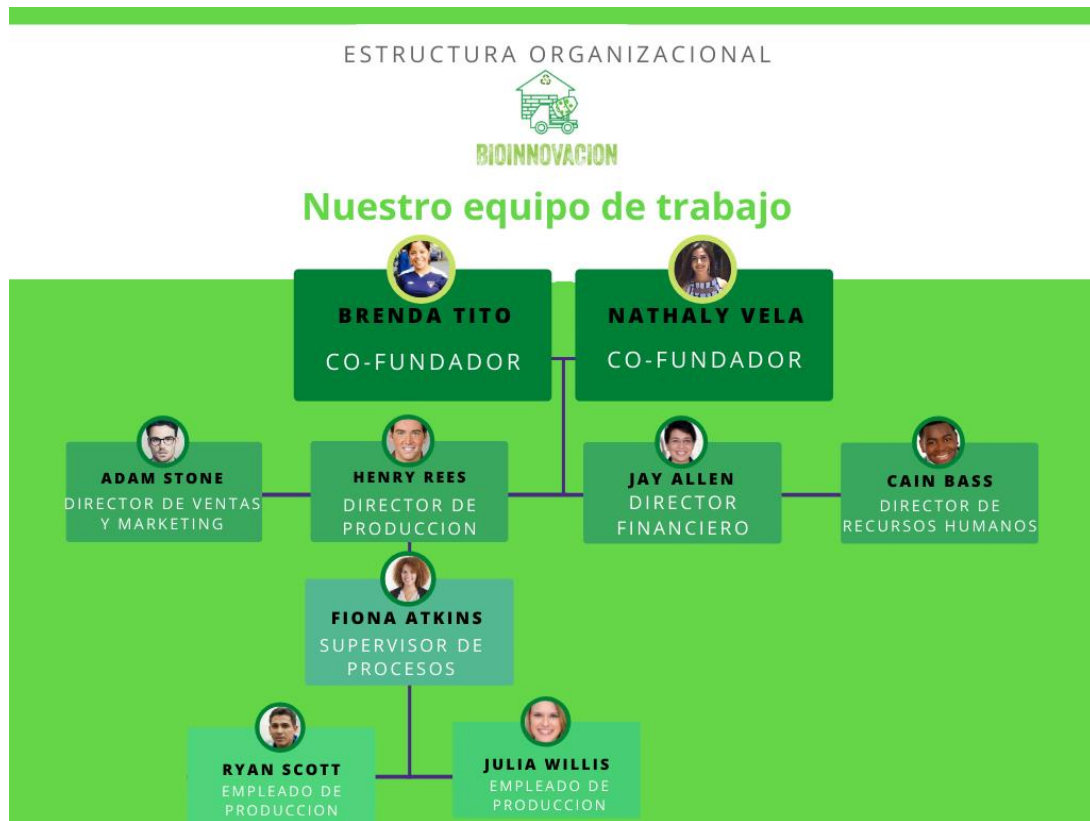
ESTRUCTURA ORGANIZACIONAL

BIOINNOVACION

Nuestro equipo de trabajo

BRENDA TITO
CO-FUNDADOR

NATHALY VELA
CO-FUNDADOR

ADAM STONE
DIRECTOR DE VENTAS Y MARKETING

HENRY REES
DIRECTOR DE PRODUCCION

JAY ALLEN
DIRECTOR FINANCIERO

CAIN BASS
DIRECTOR DE RECURSOS HUMANOS

FIONA ATKINS
SUPERVISOR DE PROCESOS

RYAN SCOTT
EMPLEADO DE PRODUCCION

JULIA WILLIS
EMPLEADO DE PRODUCCION